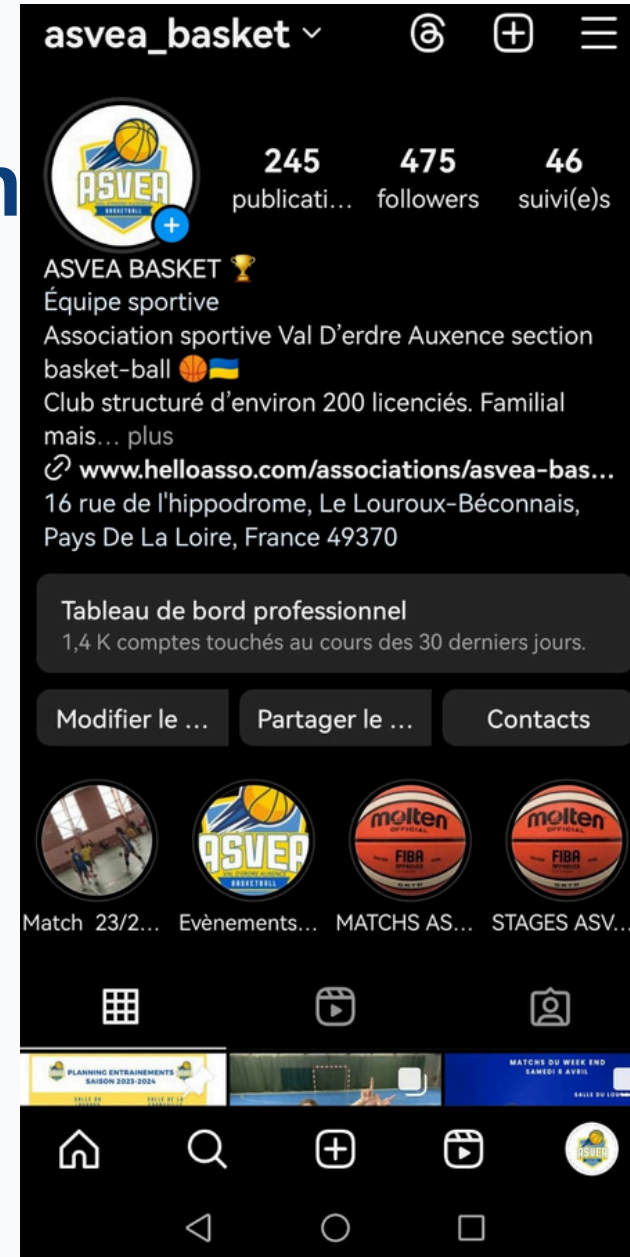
asvea_basket

ASVEA BASKETBALL

245 publicati… 475 followers 46 suivi(e)s

ASVEA BASKET 🏆
Équipe sportive
Association sportive Val D'erdre Auxence section basket-ball 🏀🇺🇦
Club structuré d'environ 200 licenciés. Familial mais… plus
www.helloasso.com/associations/asvea-bas…
16 rue de l'hippodrome, Le Louroux-Béconnais, Pays De La Loire, France 49370

Tableau de bord professionnel
1,4 K comptes touchés au cours des 30 derniers jours.

Modifier le … Partager le … Contacts

Match 23/2… Evènements… MATCHS AS… STAGES ASV…

ASVEA VAL D'ERDRE AUXENCE BASKETBALL

molten OFFICIAL FIBA

molten OFFICIAL FIBA

PLANNING ENTRAINEMENTS SAISON 2023-2024

MATCHS DU WEEK END SAMEDI 6 AVRIL

SALLE DU LOUROUX